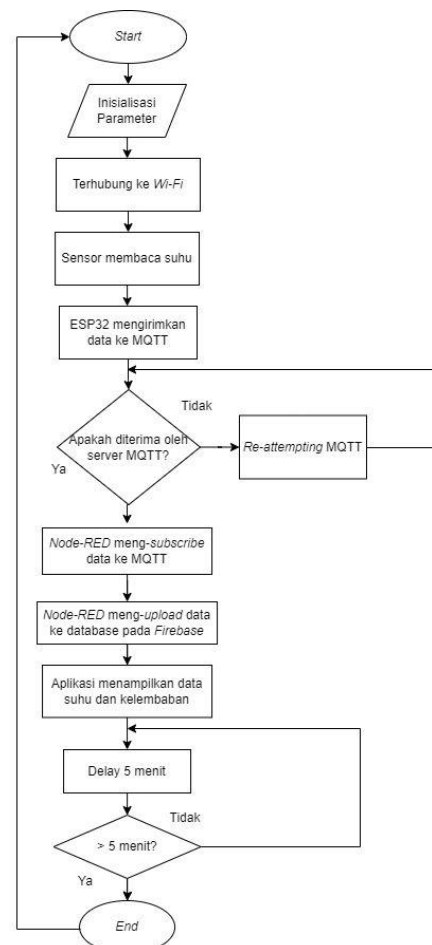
Start

Inisialisasi Parameter

Terhubung ke Wi-Fi

Sensor membaca suhu

ESP32 mengirimkan data ke MQTT

Tidak

Apakah diterima oleh server MQTT?

Re-attempting MQTT

Ya

Node-RED meng-subscribe data ke MQTT

Node-RED meng-upload data ke database pada Firebase

Aplikasi menampilkan data suhu dan kelembaban

Delay 5 menit

Tidak

> 5 menit?

Ya

End